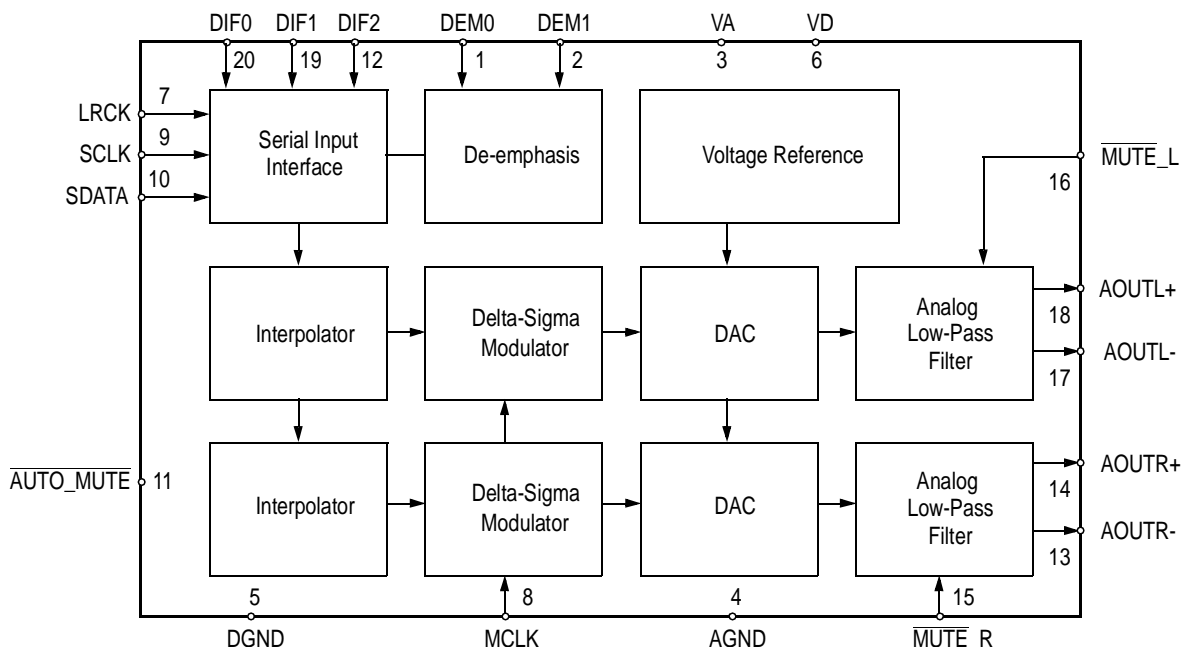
DIF0 DIF1 DIF2 DEM0 DEM1 VA VD
20 19 12 1 2 3 6

LRCK 7
SCLK 9
SDATA 10

Serial Input Interface

De-emphasis

Voltage Reference

$\overline{MUTE}$_L
16

Interpolator

Delta-Sigma Modulator

DAC

Analog Low-Pass Filter

AOUTL+
18
AOUTL-
17

$\overline{AUTO\_MUTE}$ 11

Interpolator

Delta-Sigma Modulator

DAC

Analog Low-Pass Filter

AOUTR+
14
AOUTR-
13

5 8 4 15
DGND MCLK AGND $\overline{MUTE}$ R